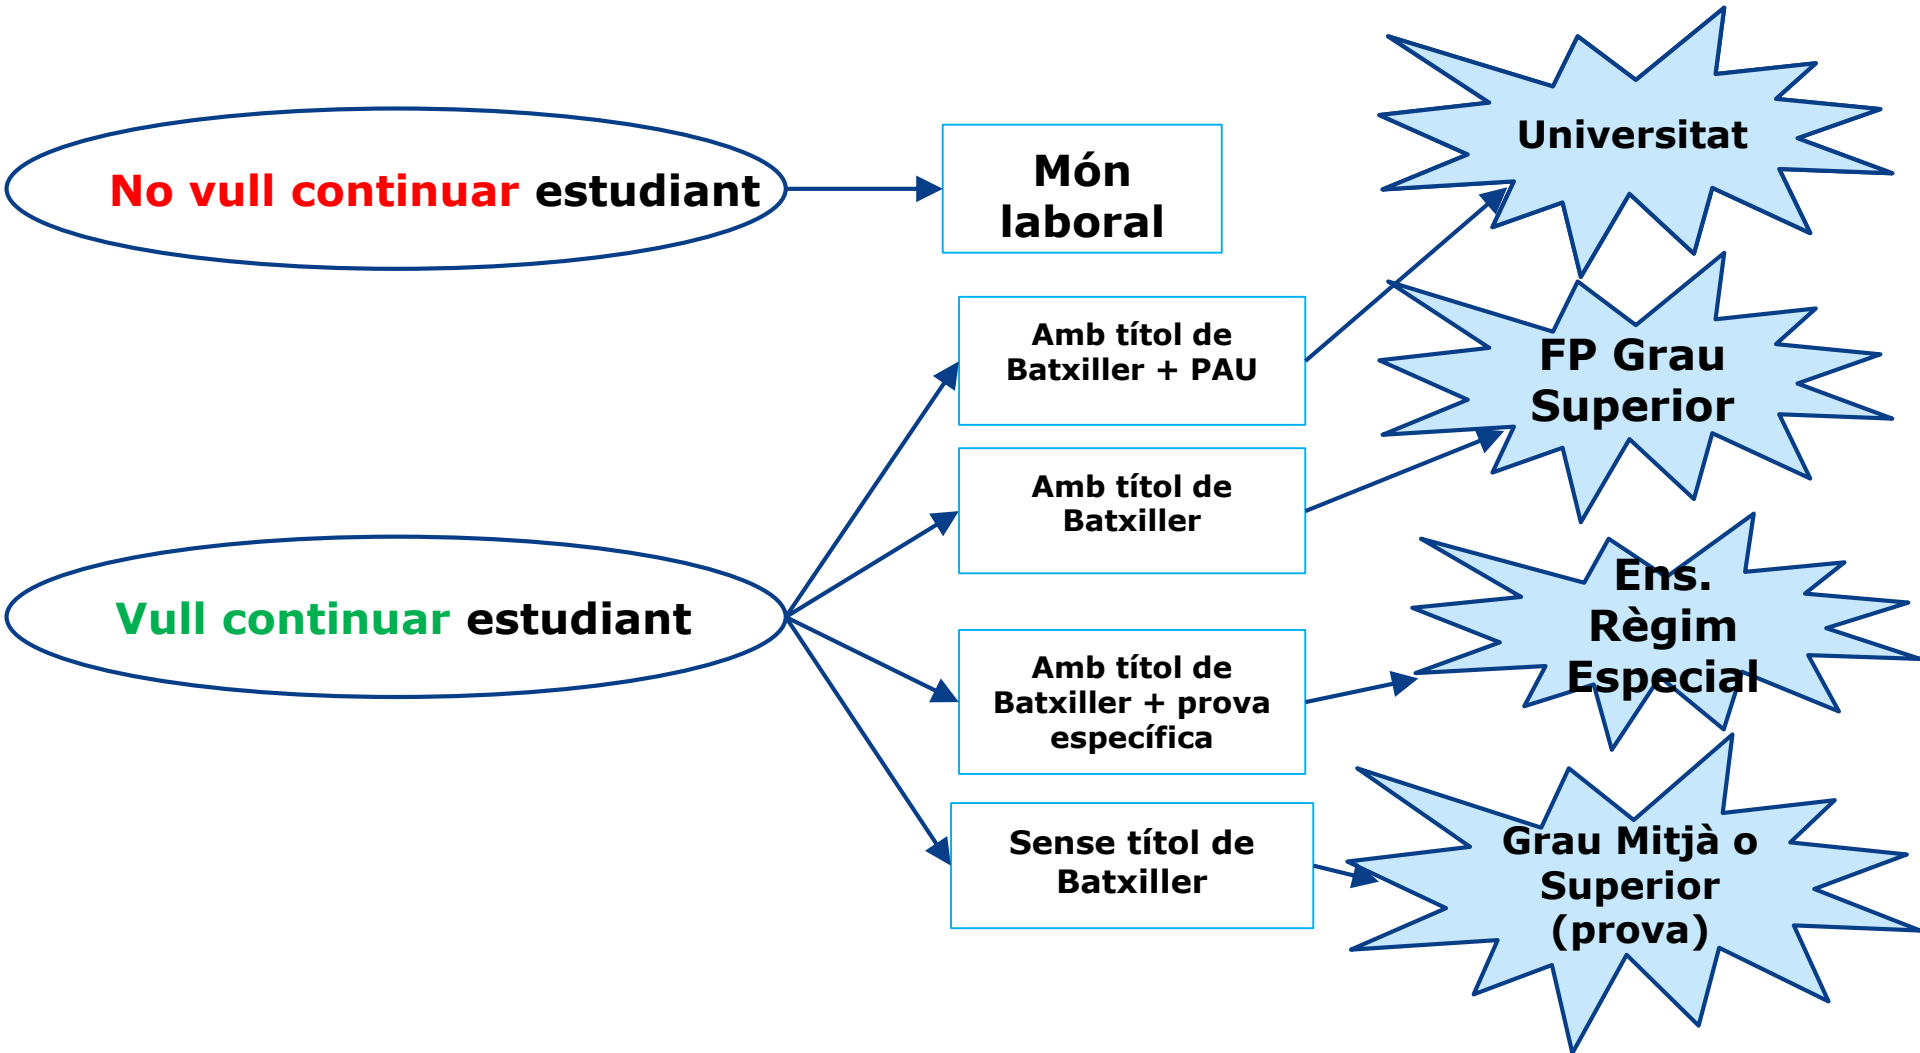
No vull continuar estudiant

Món laboral

Universitat

Amb títol de Batxiller + PAU

FP Grau Superior

Amb títol de Batxiller

Vull continuar estudiant

Ens. Règim Especial

Amb títol de Batxiller + prova específica

Sense títol de Batxiller

Grau Mitjà o Superior (prova)